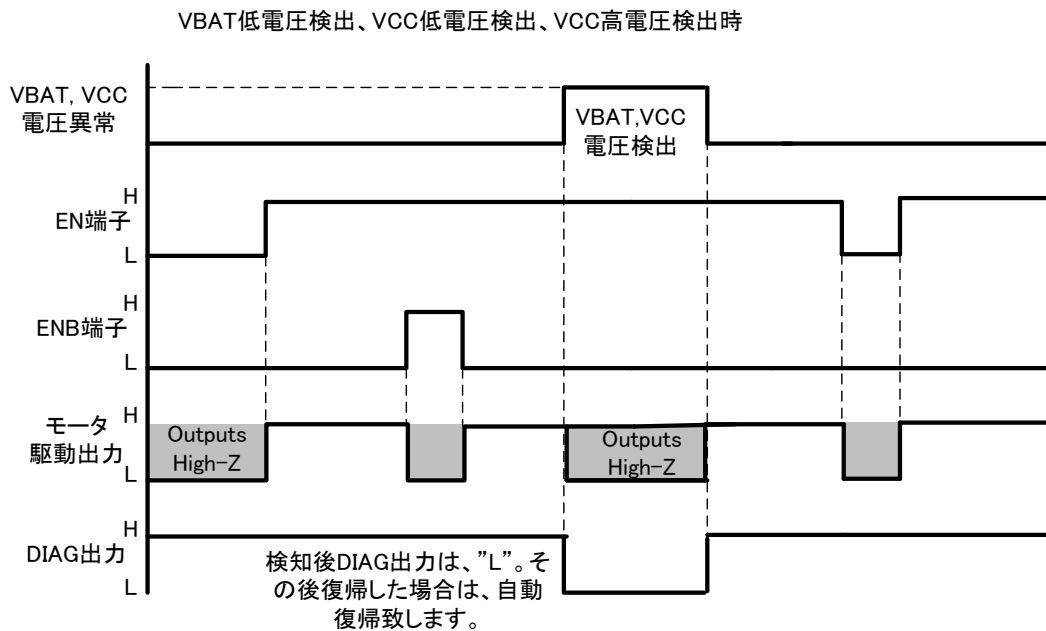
VBAT低電圧検出、VCC低電圧検出、VCC高電圧検出時

VBAT, VCC 電圧異常

VBAT,VCC 電圧検出

H
EN端子
L

H
ENB端子
L

モータ 駆動出力
H
L

Outputs High-Z

Outputs High-Z

H
DIAG出力
L

検知後DIAG出力は、"L"。その後復帰した場合は、自動復帰致します。